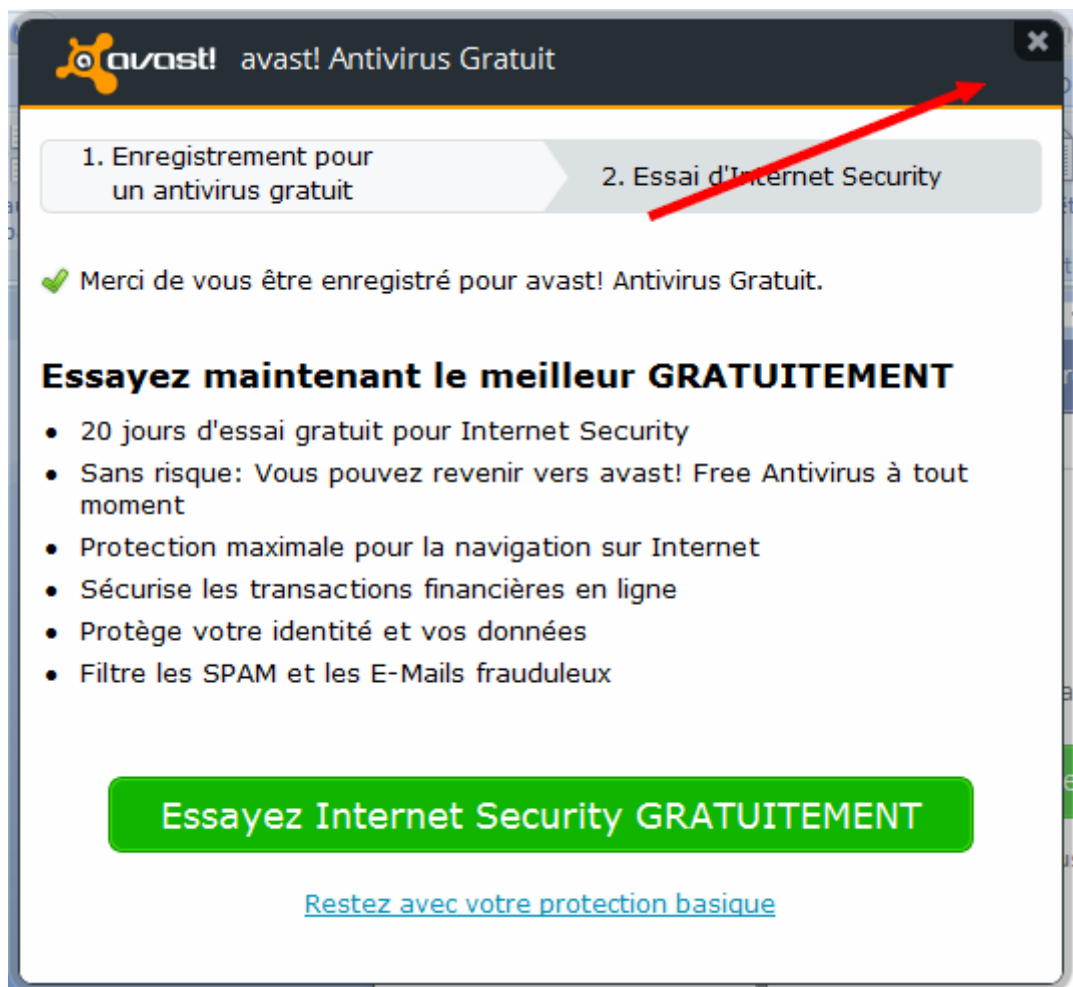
avast! avast! Antivirus Gratuit

1. Enregistrement pour un antivirus gratuit

2. Essai d'Internet Security

Merci de vous être enregistré pour avast! Antivirus Gratuit.

Essayez maintenant le meilleur GRATUITEMENT

- 20 jours d'essai gratuit pour Internet Security
- Sans risque: Vous pouvez revenir vers avast! Free Antivirus à tout moment
- Protection maximale pour la navigation sur Internet
- Sécurise les transactions financières en ligne
- Protège votre identité et vos données
- Filtre les SPAM et les E-Mails frauduleux

Essayez Internet Security GRATUITEMENT

Restez avec votre protection basique